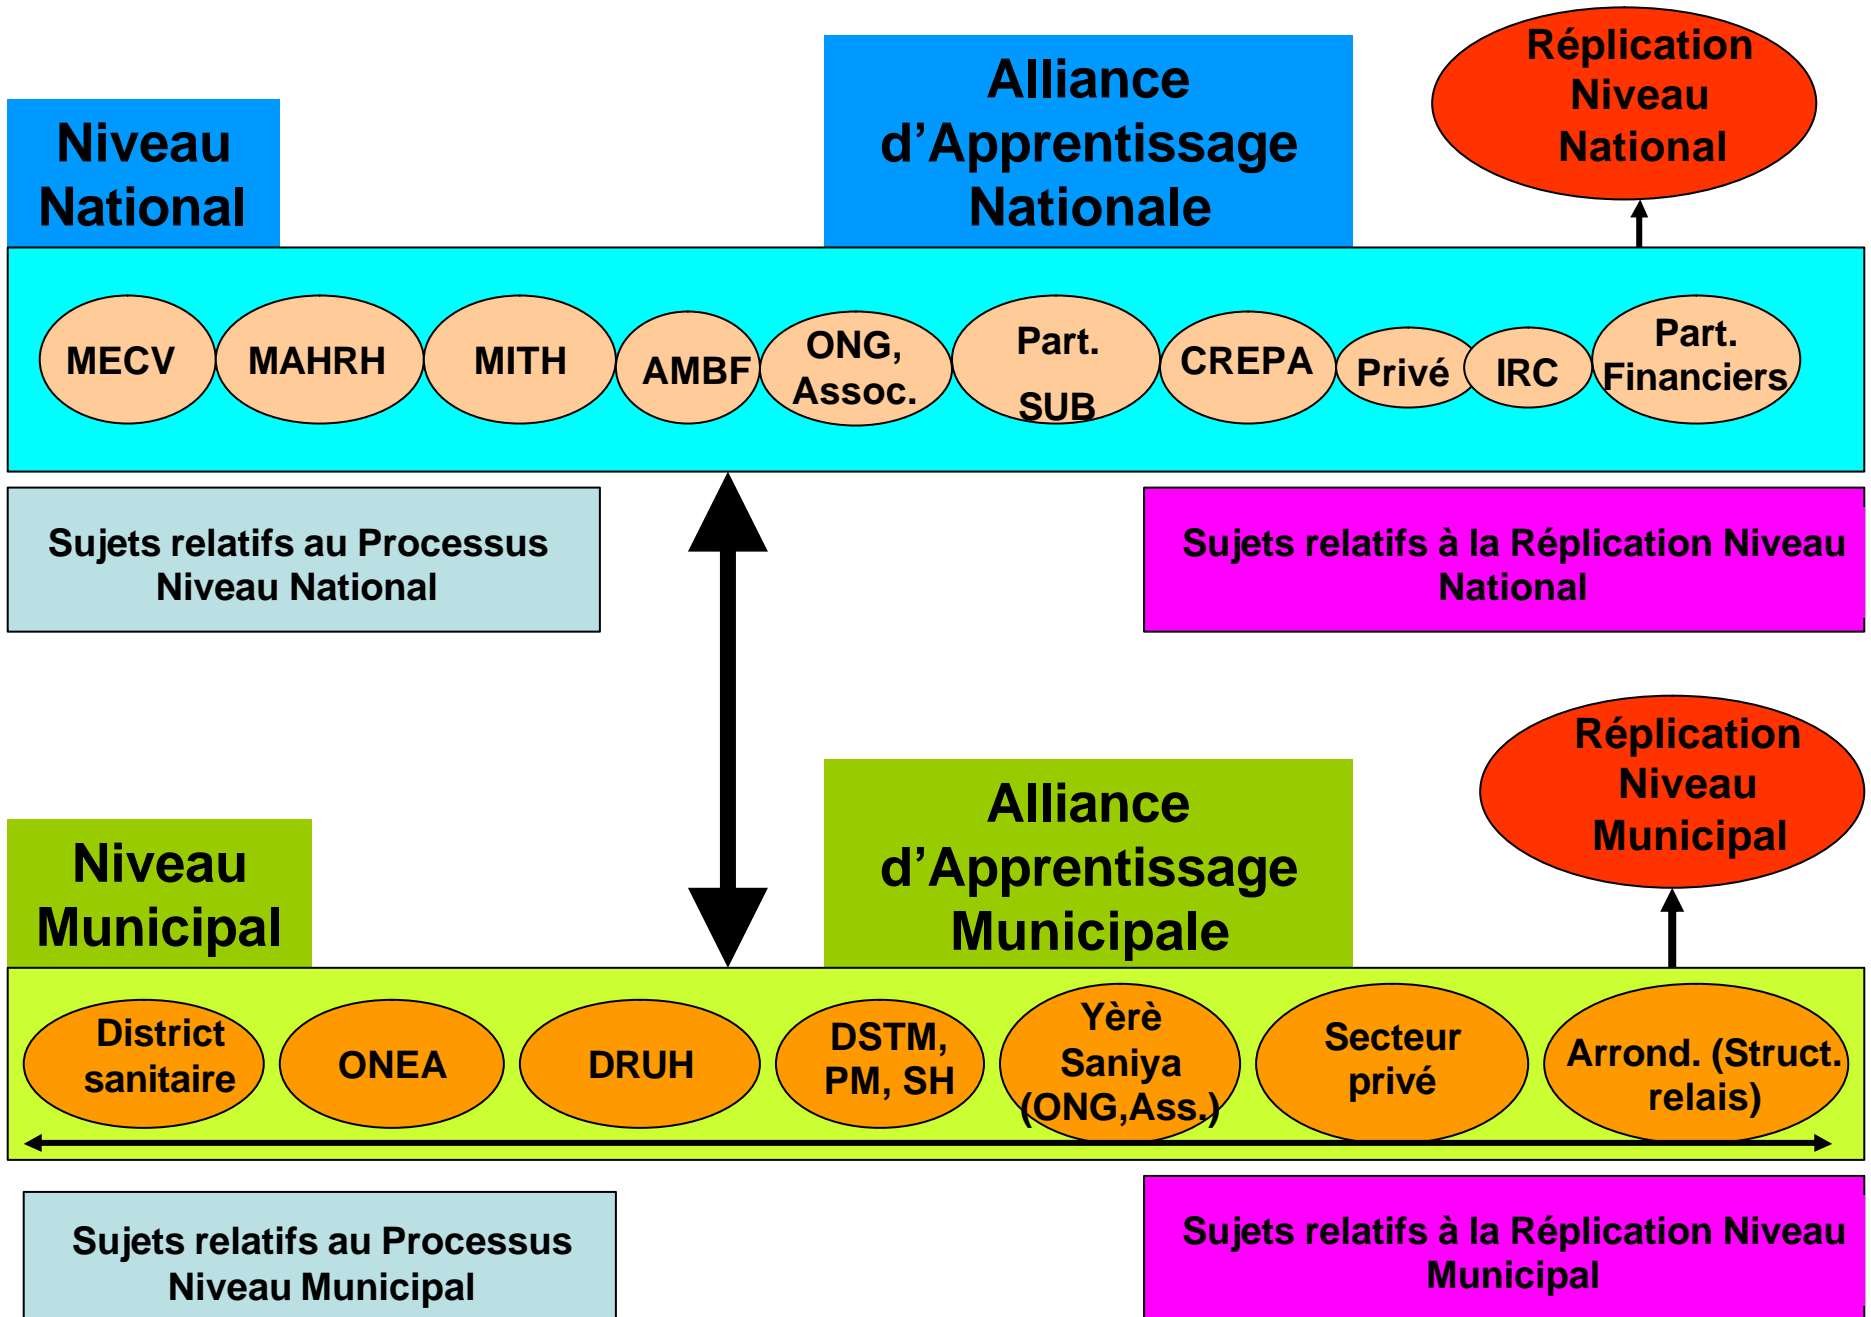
Niveau National

Alliance d’Apprentissage Nationale

Réplication Niveau National

MECV

MAHRH

MITH

AMBF

ONG, Assoc.

Part. SUB

CREPA

Privé

IRC

Part. Financiers

Sujets relatifs au Processus Niveau National

Sujets relatifs à la Réplication Niveau National

Réplication Niveau Municipal

Niveau Municipal

Alliance d’Apprentissage Municipale

District sanitaire

ONEA

DRUH

DSTM, PM, SH

Yèrè Saniya (ONG,Ass.)

Secteur privé

Arrond. (Struct. relais)

Sujets relatifs au Processus Niveau Municipal

Sujets relatifs à la Réplication Niveau Municipal